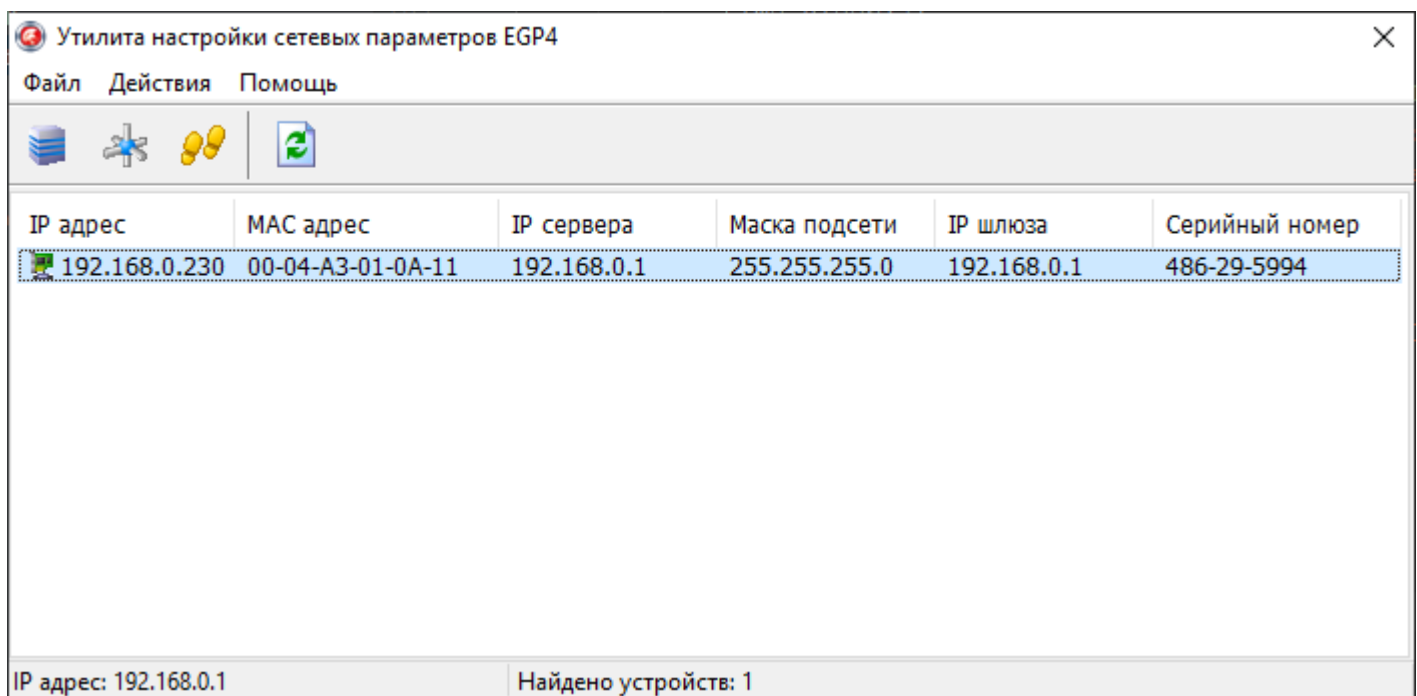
Утилита настройки сетевых параметров EGP4

Файл Действия Помощь

| IP адрес | MAC адрес | IP сервера | Маска подсети | IP шлюза | Серийный номер |
|---|---|---|---|---|---|
| 192.168.0.230 | 00-04-A3-01-0A-11 | 192.168.0.1 | 255.255.255.0 | 192.168.0.1 | 486-29-5994 |

IP адрес: 192.168.0.1

Найдено устройств: 1